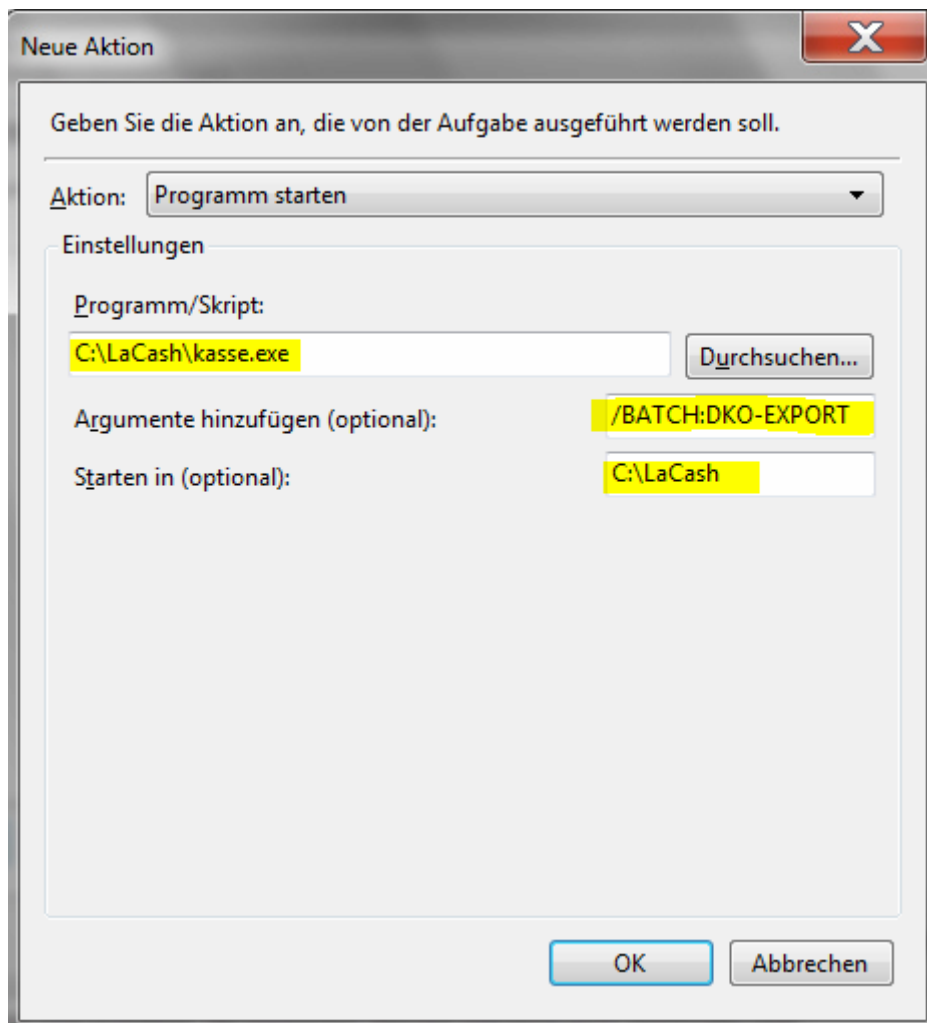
Neue Aktion

Geben Sie die Aktion an, die von der Aufgabe ausgeführt werden soll.

Aktion: Programm starten

Einstellungen

Programm/Skript:

C:\LaCash\kasse.exe

Durchsuchen...

Argumente hinzufügen (optional): /BATCH:DKO-EXPORT

Starten in (optional): C:\LaCash

OK

Abbrechen